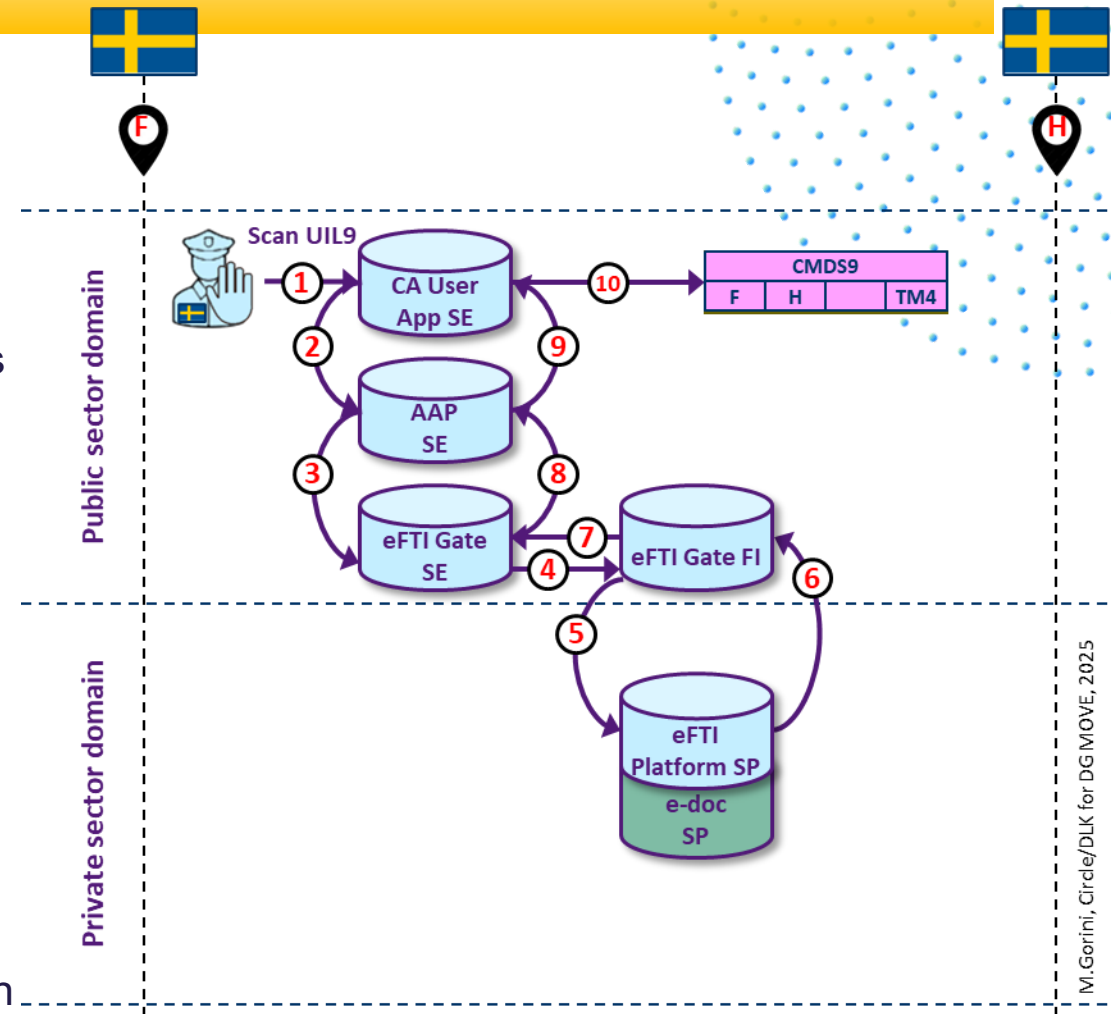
F

H

Public sector domain

Scan UIL9

1

CA User App SE

10

| CMDS9 | | | |
|---|---|---|---|
| F | H | | TM4 |

2

9

AAP SE

3

8

eFTI Gate SE

7

eFTI Gate FI

4

6

Private sector domain

5

eFTI Platform SP

e-doc SP

M.Gorini, Circle/DLK for DG MOVE, 2025